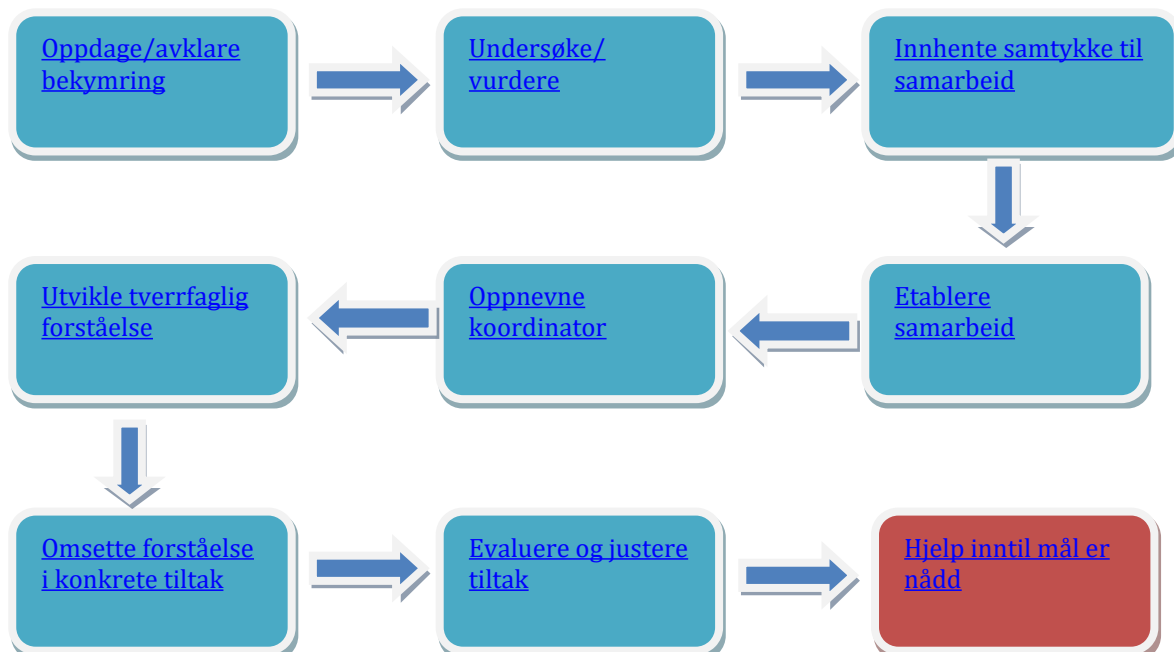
Oppdage/avklare bekymring

Undersøke/ vurdere

Innhente samtykke til samarbeid

Etablere samarbeid

Oppnevne koordinator

Utvikle tverrfaglig forståelse

Omsette forståelse i konkrete tiltak

Evaluere og justere tiltak

Hjelp inntil mål er nådd